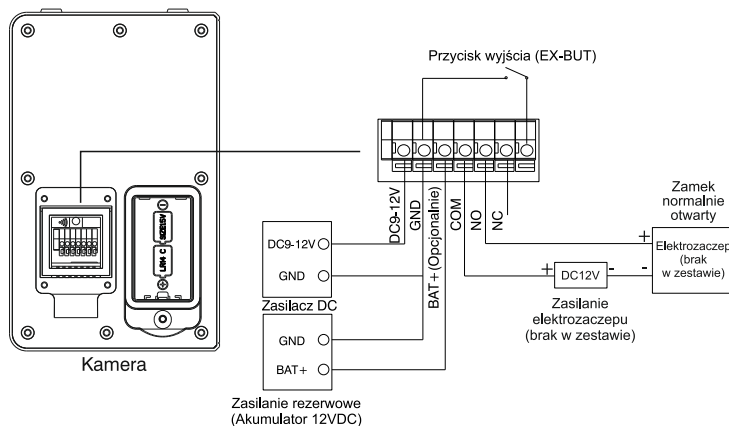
Przycisk wyjścia (EX-BUT)

DC9-12V
GND
BAT+ (Opcjonalnie)
COM
NO
NC

Zamek normalnie otwarty

Elektrozaczep (brak w zestawie)

DC9-12V
GND
Zasilacz DC

+
-
DC12V
+
-

Zasilanie elektrozaczepu (brak w zestawie)

GND
BAT+

Zasilanie rezerwowe (Akumulator 12VDC)

Kamera